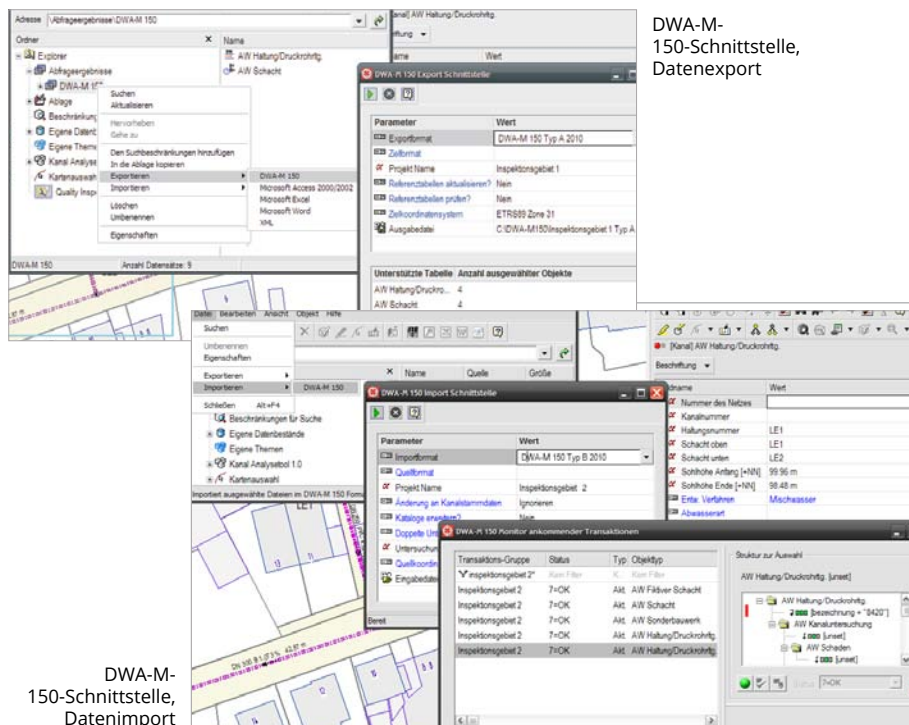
DWA-M-150-Schnittstelle, Datenexport

Adresse \Abfrageergebnisse\DWA-M 150

Ordner
Explorer
Abfrageergebnisse
DWA-M 150
Ablage
Beschränkungen
Eigene Daten
Eigene Themen
Kanal Analyse
Kartenauswahl
Quality Insp

Suchen
Aktualisieren
Hervorheben
Gehe zu
Den Suchbeschränkungen hinzufügen
In die Ablage kopieren
Exportieren
Importieren
Löschen
Umbenennen
Eigenschaften

DWA-M 150
Microsoft Access 2000/2002
Microsoft Excel
Microsoft Word
XML

Name
AW Haltung/Druckrohrltg.
AW Schacht

DWA-M 150 Anzahl Datensätze: 9

[Kanal] AW Haltung/Druckrohrltg.
Name Wert

DWA-M 150 Export Schnittstelle

| Parameter | Wert |
|---|---|
| Exportformat | DWA-M 150 Typ A 2010 |
| Zielformat | |
| Projekt Name | Inspektionsgebiet 1 |
| Referenztabellen aktualisieren? | Nein |
| Referenztabellen prüfen? | Nein |
| Zielkoordinatensystem | ETRS89 Zone 21 |
| Ausgabedatei | C:\DWA-M150\Inspektionsgebiet 1 Typ A |

| Unterstützte Tabelle | Anzahl ausgewählter Objekte |
|---|---|
| AW Haltung/Druckro... | 4 |
| AW Schacht | 4 |

Datei Bearbeiten Ansicht Objekt Hilfe
Suchen
Umbenennen
Eigenschaften
Exportieren
Importieren
DWA-M 150
Schließen Alt+F4
Beschränkungen für Suche
Eigene Datenbestände
Eigene Themen
Kanal Analysetool 1.0
Kartenauswahl
Importiert ausgewählte Dateien im DWA-M 150 Form

Name Quelle Größe

DWA-M 150 Import Schnittstelle

| Parameter | Wert |
|---|---|
| Importformat | DWA-M 150 Typ B 2010 |
| Quellformat | |
| Projekt Name | Inspektionsgebiet 2 |
| Änderung an Kanalstammdaten | Ignorieren |
| Kataloge erweitern? | Nein |
| Doppelte Un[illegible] | |
| Untersuchun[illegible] | |
| Quellkoordin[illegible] | |
| Eingabedatei | |

Bereit

[Kanal] AW Haltung/Druckrohrltg.
Beschriftung

| Name | Wert |
|---|---|
| Nummer des Netzes | |
| Kanalnummer | |
| Haltungsnummer | LE1 |
| Schacht oben | LE1 |
| Schacht unten | LE2 |
| Sohlhöhe Anfang [+NN] | 99.96 m |
| Sohlhöhe Ende [+NN] | 98.48 m |
| Entw. Verfahren | Mischwasser |
| Abwasserart | |

DWA-M 150 Monitor ankommender Transaktionen

| Transaktions-Gruppe | Status | Typ | Objekttyp |
|---|---|---|---|
| Inspektionsgebiet 2* | Kein Filter | K. | Kein Filter |
| Inspektionsgebiet 2 | 7=OK | Akt. | AW Fiktiver Schacht |
| Inspektionsgebiet 2 | 7=OK | Akt. | AW Schacht |
| Inspektionsgebiet 2 | 7=OK | Akt. | AW Sonderbauwerk |
| Inspektionsgebiet 2 | 7=OK | Akt. | AW Haltung/Druckrohrltg. |
| Inspektionsgebiet 2 | 7=OK | Akt. | AW Haltung/Druckrohrltg. |

Struktur zur Auswahl
AW Haltung/Druckrohrltg. [unset]
AW Haltung/Druckrohrltg.
[bezeichnung = "8420"]
AW Kanaluntersuchung
[unset]
AW Schaden
[unset]
7=OK

DWA-M-150-Schnittstelle, Datenimport